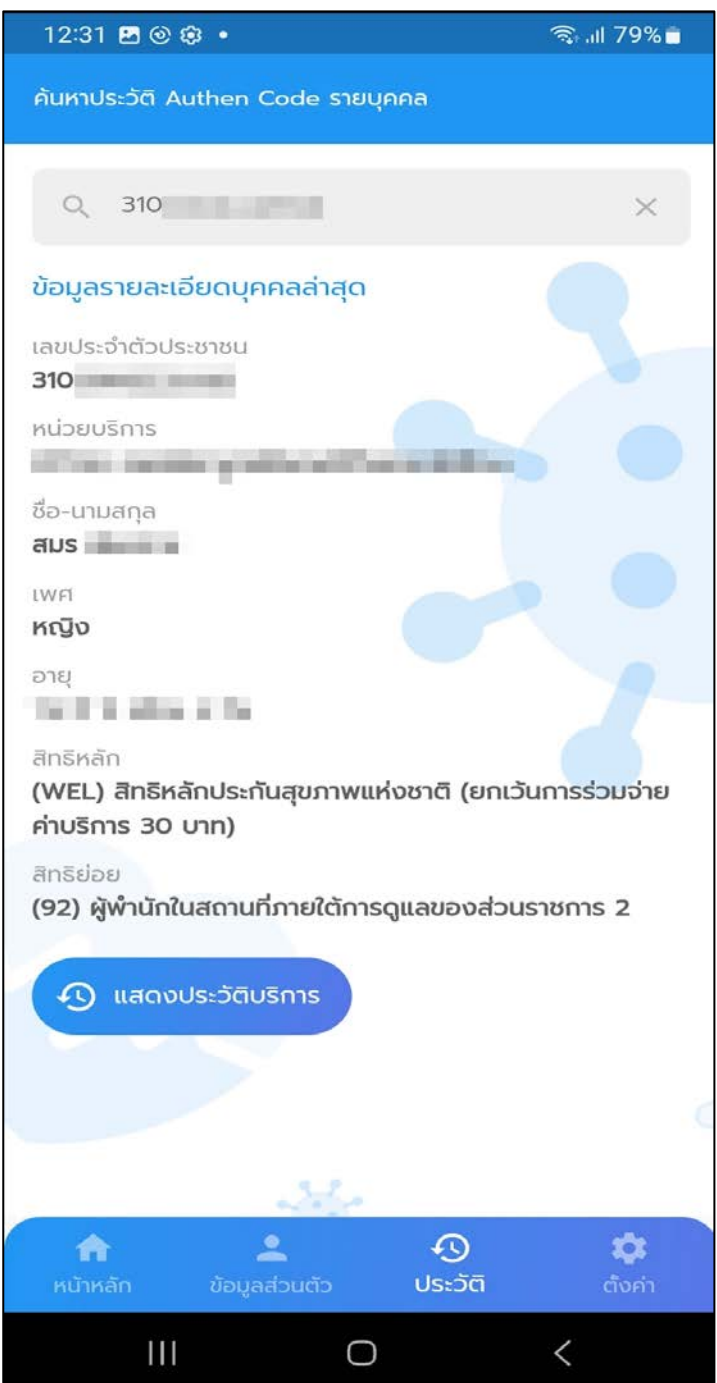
12:31 79%

ค้นหาประวัติ Authen Code รายบุคคล

310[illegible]

ข้อมูลรายละเอียดบุคคลล่าสุด

เลขประจำตัวประชาชน
310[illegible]

หน่วยบริการ
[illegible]

ชื่อ-นามสกุล
สมร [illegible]

เพศ
หญิง

อายุ
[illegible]

สิทธิหลัก
(WEL) สิทธิหลักประกันสุขภาพแห่งชาติ (ยกเว้นการร่วมจ่ายค่าบริการ 30 บาท)

สิทธิย่อย
(92) ผู้พำนักในสถานที่ภายใต้การดูแลของส่วนราชการ 2

แสดงประวัติบริการ

หน้าหลัก
ข้อมูลส่วนตัว
ประวัติ
ตั้งค่า